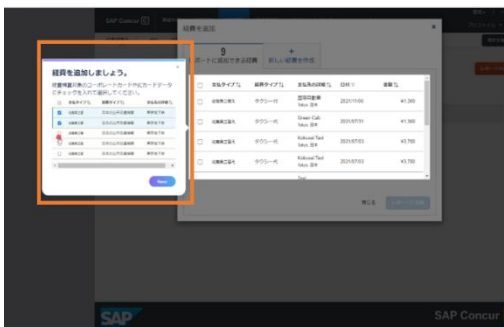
SAP Concur

経費を追加

9
ポートに追加できる経費

+
新しい経費を作成

経費を追加しましょう。

経費精算対象のコーポレートカード外貨カードデータにチェックを入れて選択してください。

Next

| | 支払タイプ | 経費タイプ | 支払先の詳細 | 日付 | 金額 |
|---|---|---|---|---|---|
| | 法人カード | タクシー代 | 国際交通 Tokyo, 日本 | 2021/11/00 | ¥1,300 |
| | 法人カード | タクシー代 | Green Cab Tokyo, 日本 | 2021/07/31 | ¥1,300 |
| | 法人カード | タクシー代 | Kokusai Taxi Tokyo, 日本 | 2021/07/03 | ¥3,755 |
| | 法人カード | タクシー代 | Kokusai Taxi Tokyo, 日本 | 2021/07/03 | ¥3,755 |

閉じる

SAP

SAP Concur